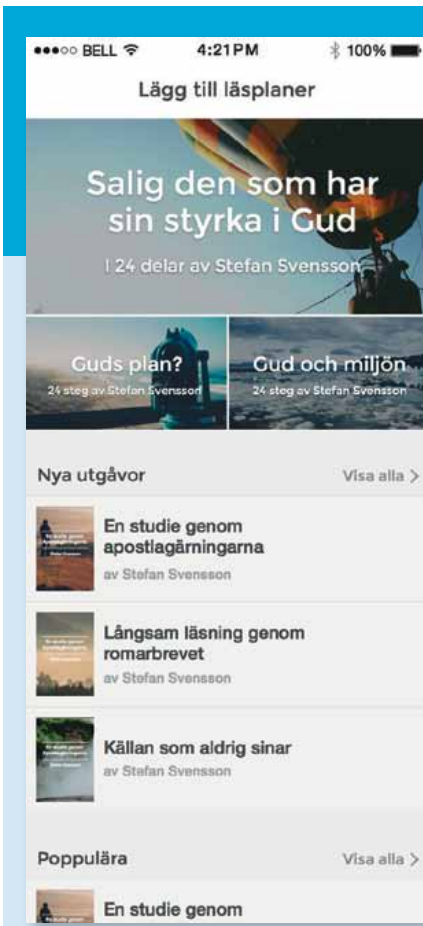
●●●○○ BELL 4:21 PM 100%

Lägg till läsplaner

Salig den som har sin styrka i Gud

I 24 delar av Stefan Svensson

Guds plan?
24 steg av Stefan Svensson

Gud och miljön
24 steg av Stefan Svensson

Nya utgåvor
Visa alla >

En studie genom apostlagärningarna
av Stefan Svensson

Långsam läsning genom romarbrevet
av Stefan Svensson

Källan som aldrig sinar
av Stefan Svensson

Poppulära
Visa alla >

En studie genom